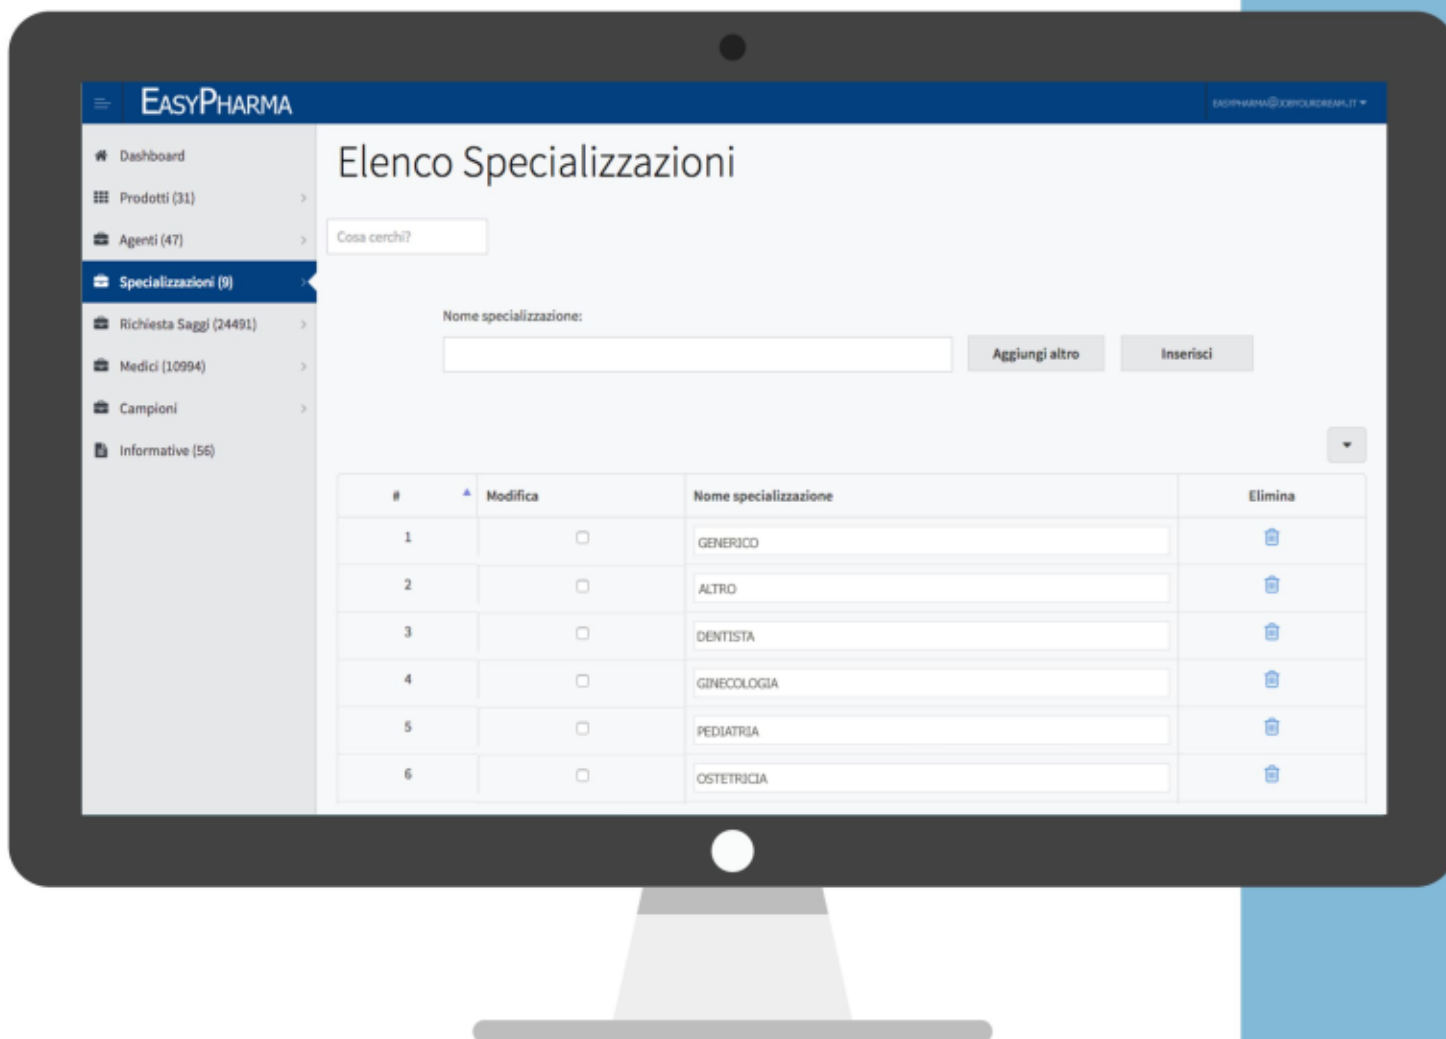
EasyPharma

EASYPHARMA@JOBYOURDREAM.IT

Dashboard
Prodotti (31)
Agenti (47)
Specializzazioni (9)
Richiesta Saggi (24491)
Medici (10994)
Campioni
Informative (56)

Elenco Specializzazioni

Cosa cerchi?

Nome specializzazione:

Aggiungi altro

Inserisci

| # | Modifica | Nome specializzazione | Elimina |
|---|---|---|---|
| 1 | | GENERICO | |
| 2 | | ALTRO | |
| 3 | | DENTISTA | |
| 4 | | GINECOLOGIA | |
| 5 | | PEDIATRIA | |
| 6 | | OSTETRICIA | |